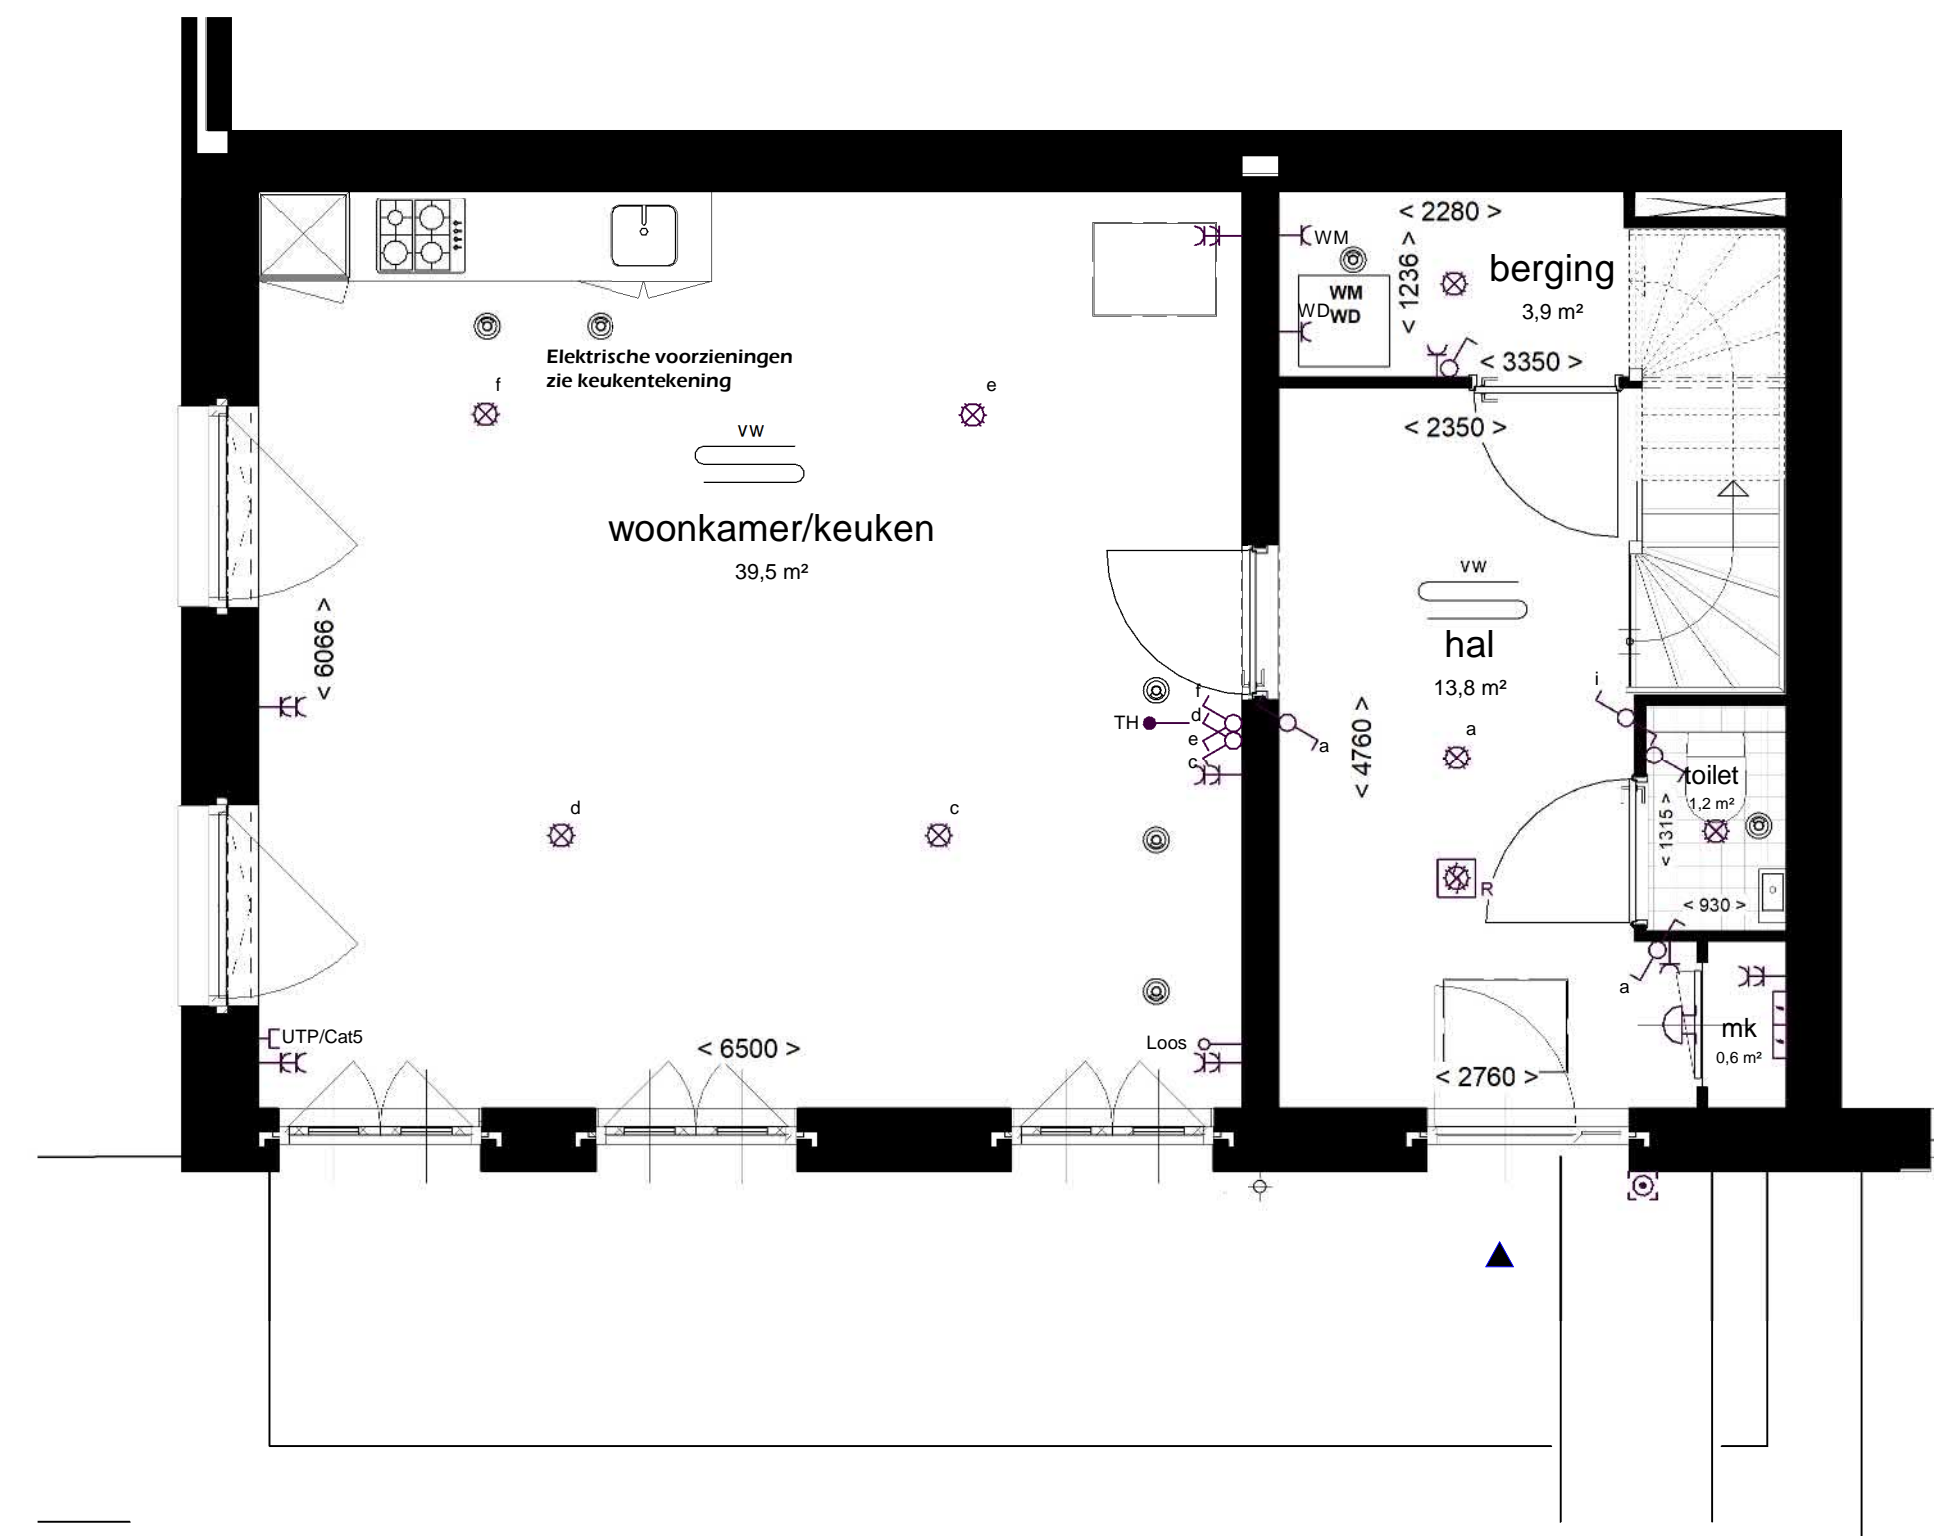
< 2280 >
WM
berging
3,9 m²
< 1236 >
WM
WD
WD
< 3350 >
Elektrische voorzieningen
zie keukentekening
f
e
< 2350 >
vw
woonkamer/keuken
39,5 m²
vw
hal
13,8 m²
< 6066 >
TH
f
d
e
c
a
< 4760 >
a
i
toilet
1,2 m²
< 1315 >
d
c
R
< 930 >
a
mk
0,6 m²
UTP/Cat5
< 6500 >
Loos
< 2760 >